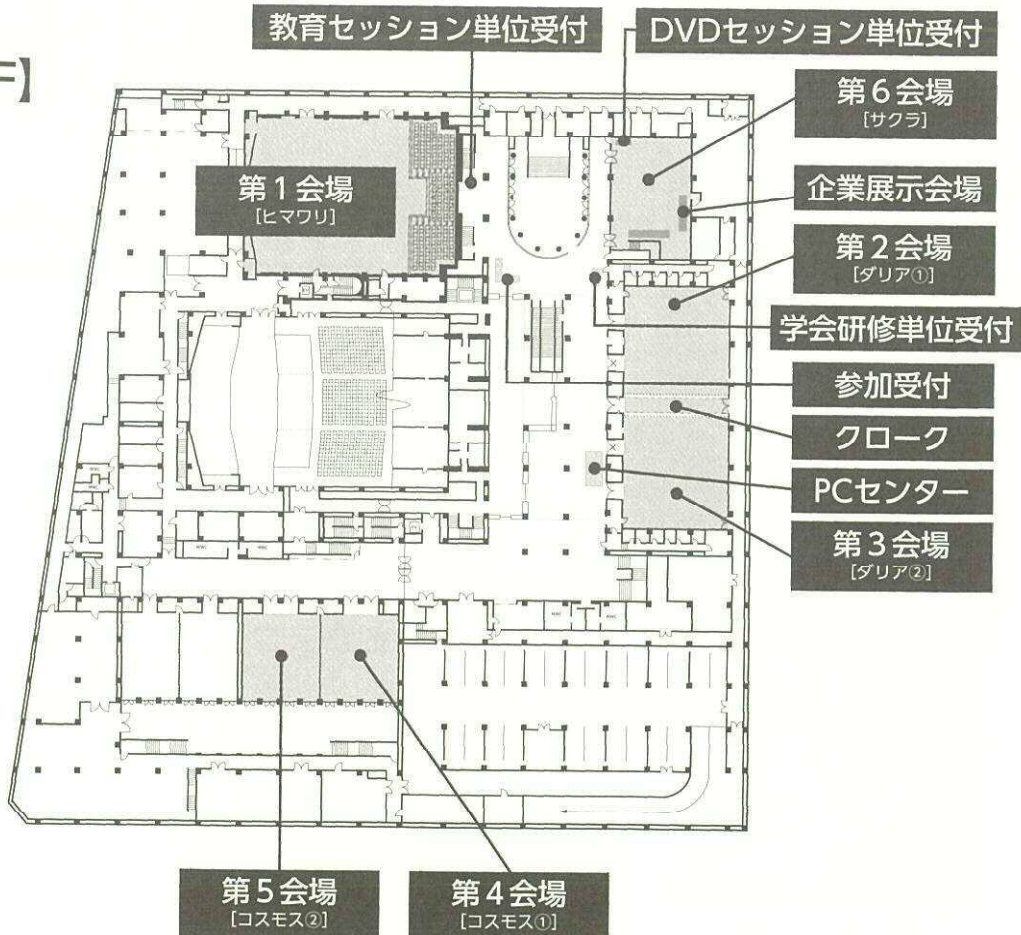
F】

教育セッション単位受付

DVDセッション単位受付

第6会場
[サクラ]

第1会場
[ヒマワリ]

企業展示会場

第2会場
[ダリア①]

学会研修単位受付

参加受付

クローク

PCセンター

第3会場
[ダリア②]

第5会場
[コスモス②]

第4会場
[コスモス①]